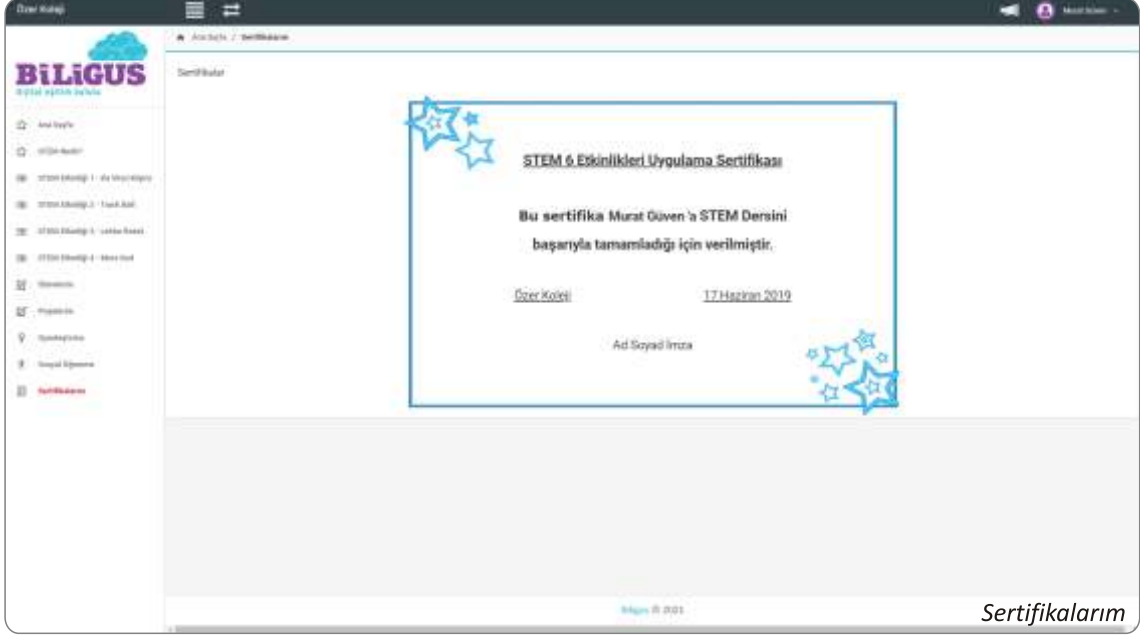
Özer Koleji

Murat Güven

BiLiGUS

dijital eğitim bulutu

Ana Sayfa

STEM Nedir?

STEM Etkinliği 1 - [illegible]

STEM Etkinliği 2 - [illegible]

STEM Etkinliği 3 - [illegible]

STEM Etkinliği 4 - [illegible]

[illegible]

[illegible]

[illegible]

Sosyal Öğrenme

Sertifikalarım

Ana Sayfa / Sertifikalarım

Sertifikalar

STEM 6 Etkinlikleri Uygulama Sertifikası

Bu sertifika Murat Güven 'a STEM Dersini başarıyla tamamladığı için verilmiştir.

Özer Koleji

17 Haziran 2019

Ad Soyad İmza

Biligus © 2021

Sertifikalarım